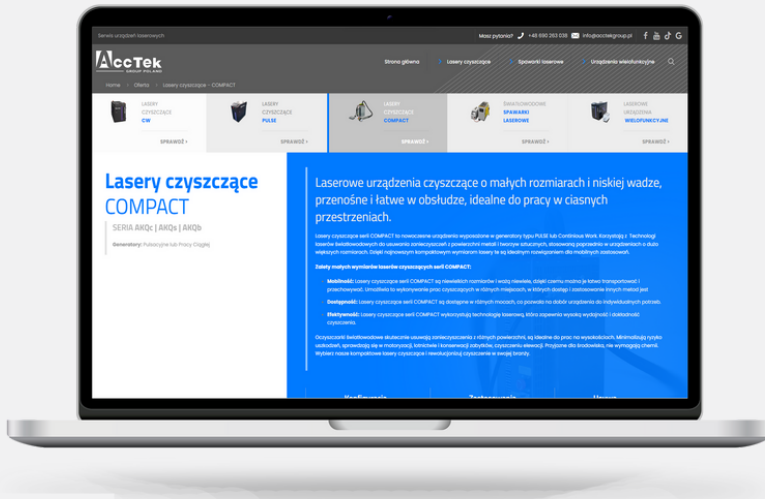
Serwis urządzeń laserowych

Masz pytania? +48 690 263 035 info@acctekgroup.pl

AccTek GROUP POLAND

Strona główna Lasery czyszczące Spawarki laserowe Urządzenia wielofunkcyjne

Home > Oferta > Lasery czyszczące > COMPACT

LASERY CZYSZCZĄCE CW
SPRAWDŹ ›

LASERY CZYSZCZĄCE PULSE
SPRAWDŹ ›

LASERY CZYSZCZĄCE COMPACT
SPRAWDŹ ›

ŚWIATŁOWODOWE SPAWARKI LASEROWE
SPRAWDŹ ›

LASEROWE URZĄDZENIA WIELOFUNKCYJNE
SPRAWDŹ ›

Lasery czyszczące COMPACT

SERIA AKQc | AKQs | AKQb

Generatory: Pulsacyjne lub Pracy Ciągłej

Laserowe urządzenia czyszczące o małych rozmiarach i niskiej wadze, przenośne i łatwe w obsłudze, idealne do pracy w ciasnych przestrzeniach.

Lasery czyszczące serii COMPACT to nowoczesne urządzenia wyposażone w generatory typu PULSE lub Continuous Work. Korzystają z Technologii laserów światłowodowych do usuwania zanieczyszczeń z powierzchni metali i tworzyw sztucznych, stosowanej pojedynczo w urządzeniach o dużo większych rozmiarach. Dzięki najnowszym kompaktowym wymiarom lasery te są idealnym rozwiązaniem dla mobilnych zastosowań.

Zalety małych wymiarów laserów czyszczących serii COMPACT:

Mobilność: Lasery czyszczące serii COMPACT są niewielkich rozmiarów i wadzą niewiele, dzięki czemu można je łatwo transportować i przechowywać. Umożliwia to wykonywanie prac czyszczących w różnych miejscach, w których dostęp i zastosowanie innych metod jest

Dostępność: Lasery czyszczące serii COMPACT są dostępne w różnych mocach, co pozwala na dobór urządzenia do indywidualnych potrzeb.

Efektywność: Lasery czyszczące serii COMPACT wykorzystują technologię laserową, która zapewnia wysoką wydajność i dokładność czyszczenia.

Oczyszczalni światłowodowe skutecznie usuwają zanieczyszczenia z różnych powierzchni, są idealne do prac na wysokościach. Minimalizują ryzyko uszkodzeń, sprawdzają się w motoryzacji, lotnictwie i konserwacji zabytków, czyszczeniu elewacji. Przyjazne dla środowiska, nie wymagają chemii. Wybierz nasze kompaktowe lasery czyszczące i rewolucjonizuj czyszczenie w swojej branży.

Konfiguracja Zastosowania Usługi